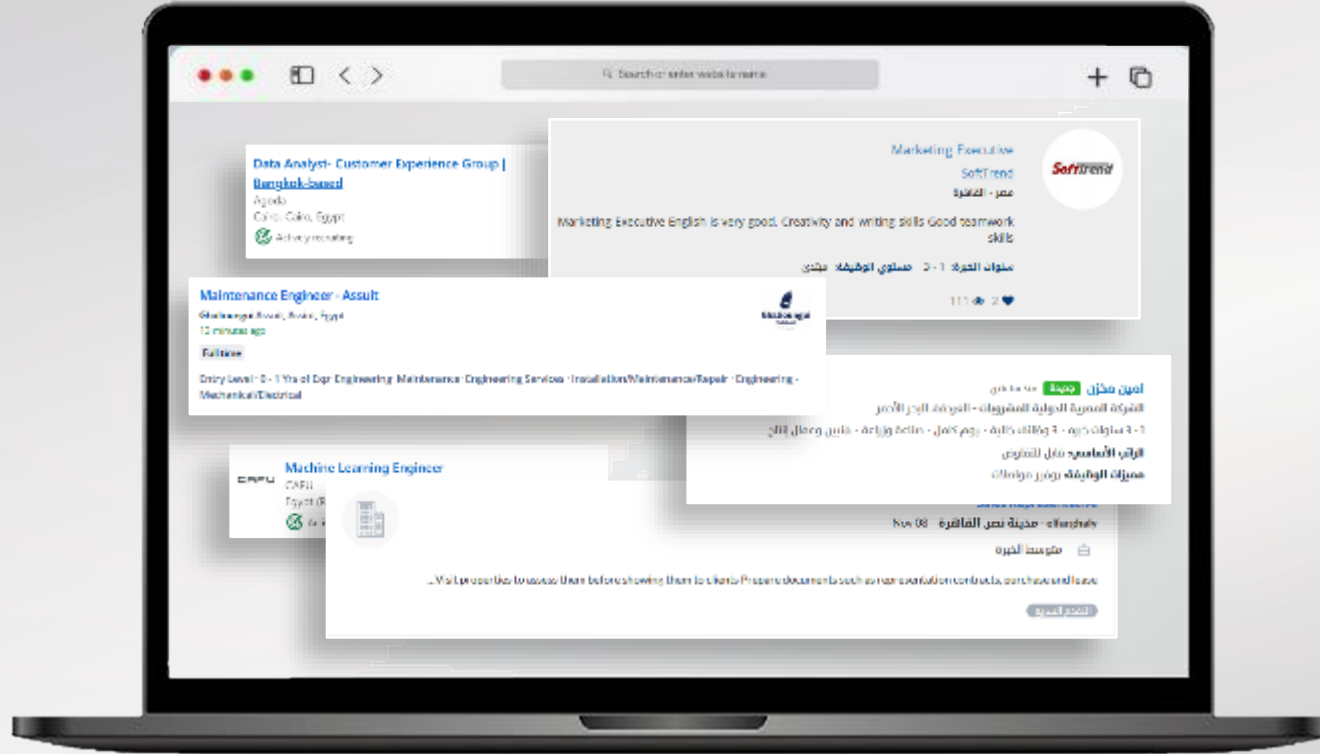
Search or enter website name

Data Analyst- Customer Experience Group | Bangkok-based
Agoda
Cairo, Cairo, Egypt
Actively recruiting

Marketing Executive
SoftTrend
مصر - القاهرة
Marketing Executive English is very good, Creativity and writing skills Good teamwork skills
سنوات الخبرة: 1 - 3 مستوى الوظيفة: مبتدئ
111 2

SoftTrend

Maintenance Engineer - Assult
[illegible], Assiut, Egypt
10 minutes ago
Full time
Entry Level · 0 - 1 Yrs of Exp · Engineering · Maintenance · Engineering Services · Installation/Maintenance/Repair · Engineering - Mechanical/Electrical

أمين مخزن جديدة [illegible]
الشركة المصرية الدولية للمشروبات - الغردقة، البحر الأحمر
1 - 3 سنوات خبرة · 3 وظائف خالية · دوام كامل · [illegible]
الراتب الأساسي: قابل للتفاوض
مميزات الوظيفة: توفير مواصلات

Machine Learning Engineer
CAFU
Egypt (R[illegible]
CAFU

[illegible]
elfarohaly · مدينة نصر، القاهرة · Nov 08
متوسط الخبرة
...Visit properties to assess them before showing them to clients Prepare documents such as representation contracts, purchase and lease
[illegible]